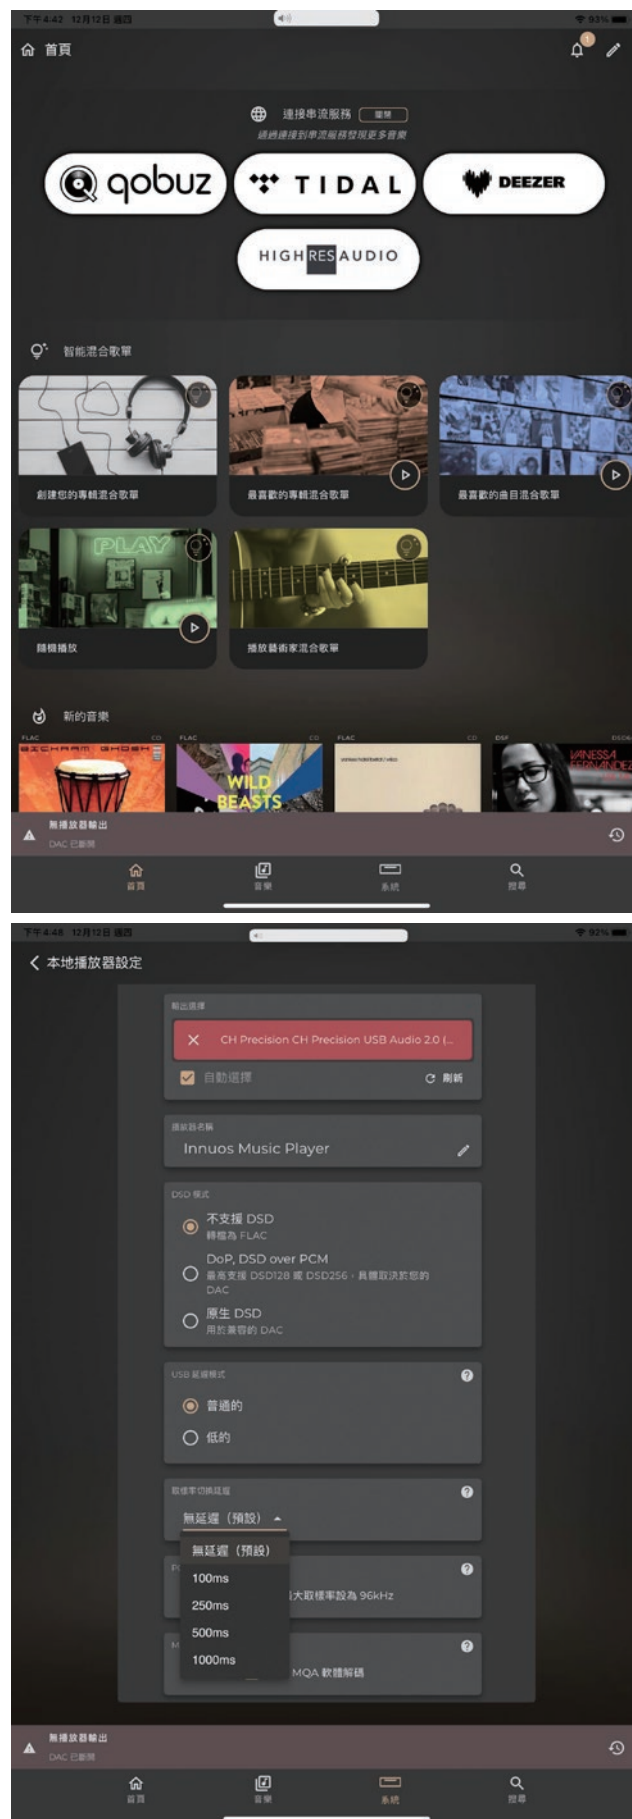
下午4:42 12月12日 週四
93%

首頁

1

連接串流服務 隱藏
通過連接到串流服務發現更多音樂

qobuz
TIDAL
DEEZER
HIGH RES AUDIO

智能混合歌單

創建您的專輯混合歌單
最喜歡的專輯混合歌單
最喜歡的曲目混合歌單

PLAY
隨機播放
播放藝術家混合歌單

新的音樂

FLAC CD
BICHRAM GHOSH
FLAC
WILD BEASTS
CD
FLAC CD
DSF
VANESSA FERNANDEZ
DSD64

無播放器輸出
DAC 已斷開

首頁
音樂
系統
搜尋

下午4:48 12月12日 週四
92%

本地播放器設定

輸出選擇
CH Precision CH Precision USB Audio 2.0 (...
自動選擇
刷新

播放器名稱
Innuos Music Player

DSD 模式
不支援 DSD
轉換為 FLAC
DoP, DSD over PCM
最高支援 DSD128 或 DSD256，具體取決於您的 DAC
原生 DSD
用於兼容的 DAC

USB 延遲模式
普通的
低的

取樣率切換延遲
無延遲（預設）
無延遲（預設）
100ms
250ms
500ms
1000ms
P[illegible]
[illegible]大取樣率設為 96kHz
M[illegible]
MQA 軟體解碼

無播放器輸出
DAC 已斷開

首頁
音樂
系統
搜尋